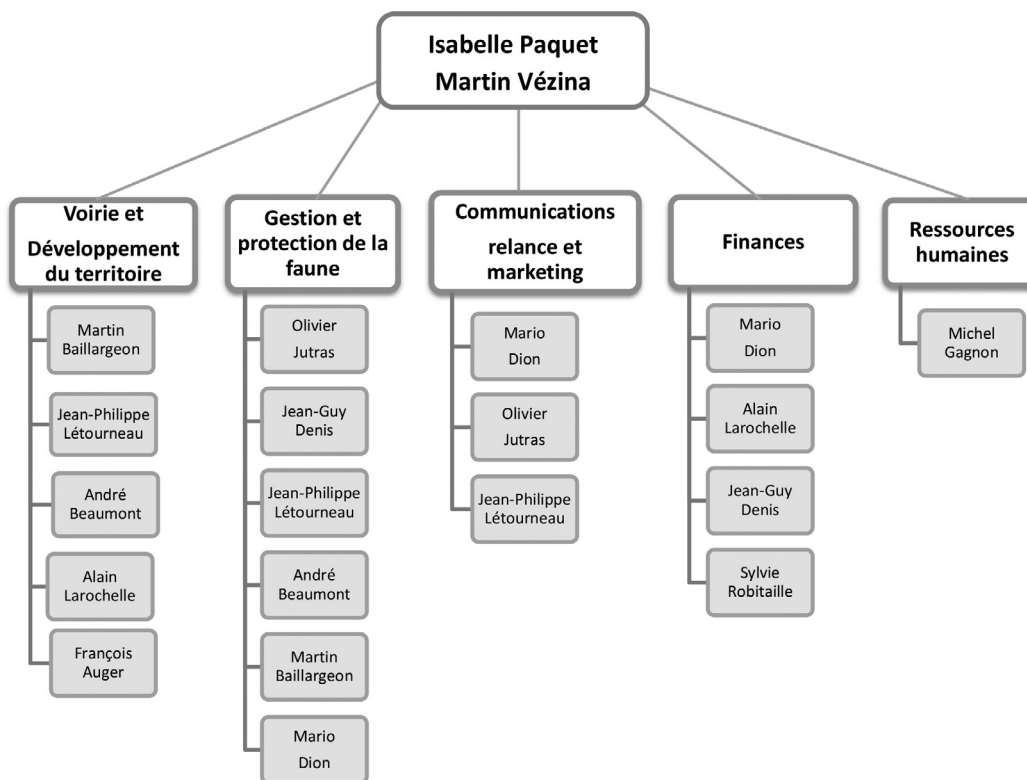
Isabelle Paquet
Martin Vézina

Voirie et Développement du territoire

Martin Baillargeon

Jean-Philippe Létourneau

André Beaumont

Alain Larochelle

François Auger

Gestion et protection de la faune

Olivier Jutras

Jean-Guy Denis

Jean-Philippe Létourneau

André Beaumont

Martin Baillargeon

Mario Dion

Communications relance et marketing

Mario Dion

Olivier Jutras

Jean-Philippe Létourneau

Finances

Mario Dion

Alain Larochelle

Jean-Guy Denis

Sylvie Robitaille

Ressources humaines

Michel Gagnon